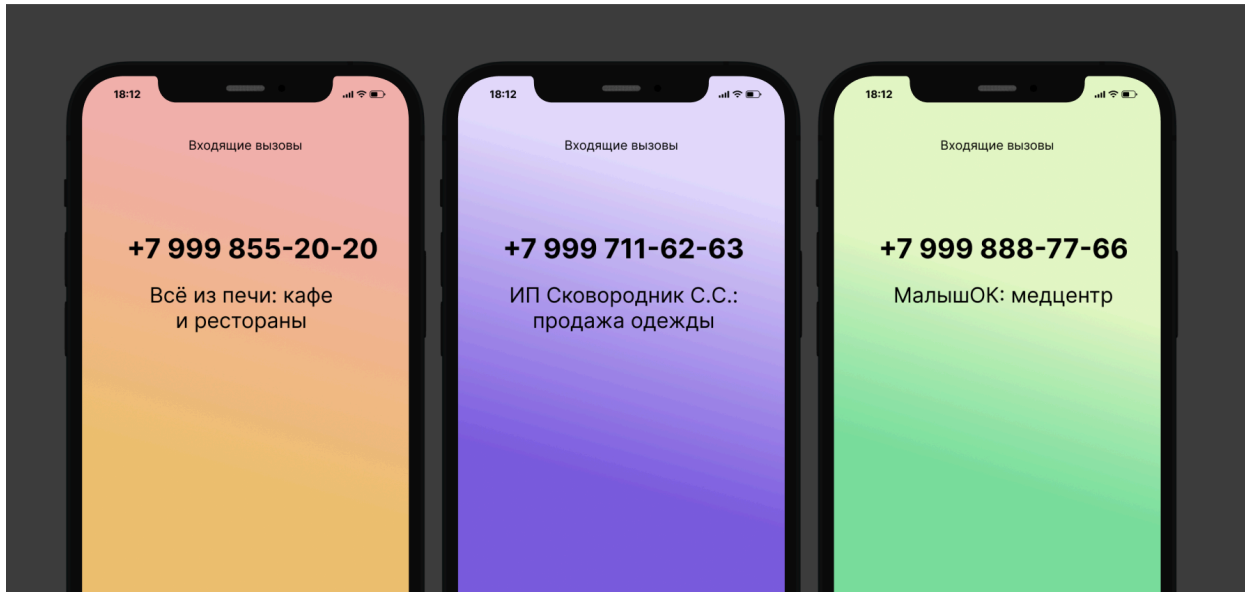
18:12

Входящие вызовы

+7 999 855-20-20

Всё из печи: кафе и рестораны

18:12

Входящие вызовы

+7 999 711-62-63

ИП Сковородник С.С.: продажа одежды

18:12

Входящие вызовы

+7 999 888-77-66

МалышОК: медцентр